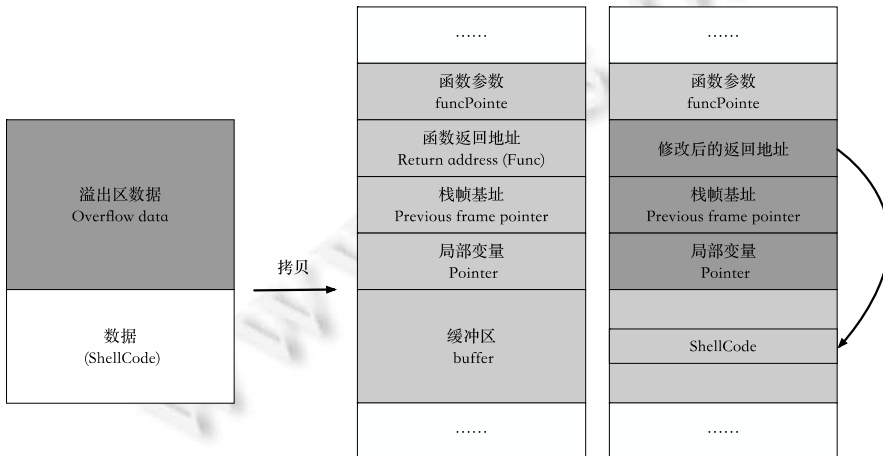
溢出区数据
Overflow data

数据
(ShellCode)

拷贝

……

函数参数
funcPointe

函数返回地址
Return address (Func)

栈帧基址
Previous frame pointer

局部变量
Pointer

缓冲区
buffer

……

……

函数参数
funcPointe

修改后的返回地址

栈帧基址
Previous frame pointer

局部变量
Pointer

ShellCode

……